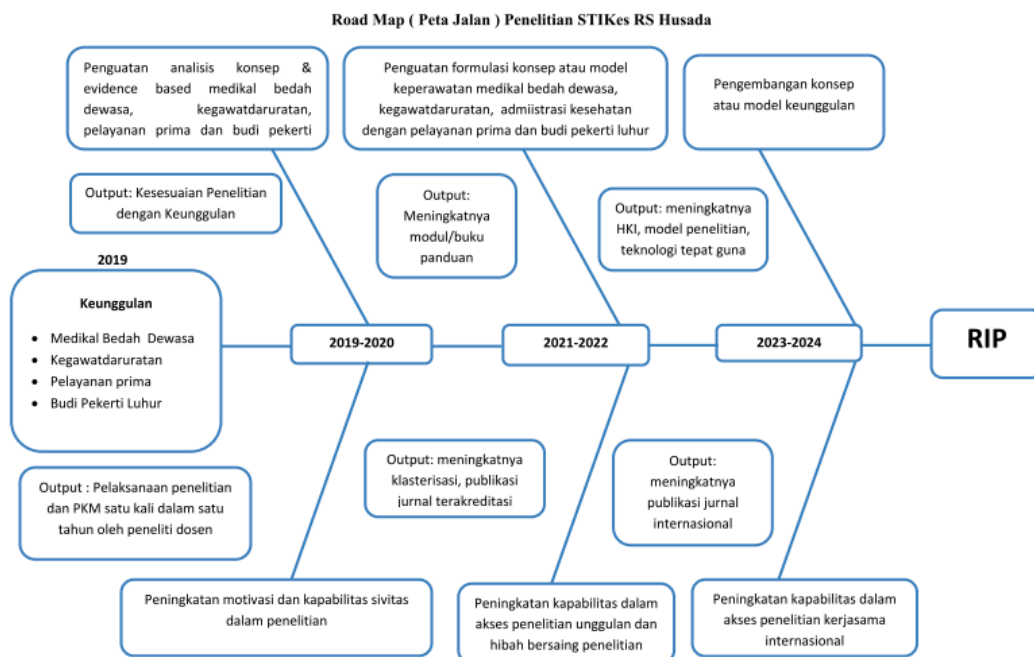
Road Map ( Peta Jalan ) Penelitian STIKes RS Husada

Penguatan analisis konsep & evidence based medikal bedah dewasa, kegawatdaruratan, pelayanan prima dan budi pekerti

Penguatan formulasi konsep atau model keperawatan medikal bedah dewasa, kegawatdaruratan, admiistrasi kesehatan dengan pelayanan prima dan budi pekerti luhur

Pengembangan konsep atau model keunggulan

Output: Kesesuaian Penelitian dengan Keunggulan

Output: Meningkatnya modul/buku panduan

Output: meningkatnya HKI, model penelitian, teknologi tepat guna

2019

Keunggulan

- Medikal Bedah Dewasa
- Kegawatdaruratan
- Pelayanan prima
- Budi Pekerti Luhur

2019-2020

2021-2022

2023-2024

RIP

Output : Pelaksanaan penelitian dan PKM satu kali dalam satu tahun oleh peneliti dosen

Output: meningkatnya klasterisasi, publikasi jurnal terakreditasi

Output: meningkatnya publikasi jurnal internasional

Peningkatan motivasi dan kapabilitas sivitas dalam penelitian

Peningkatan kapabilitas dalam akses penelitian unggulan dan hibah bersaing penelitian

Peningkatan kapabilitas dalam akses penelitian kerjasama internasional